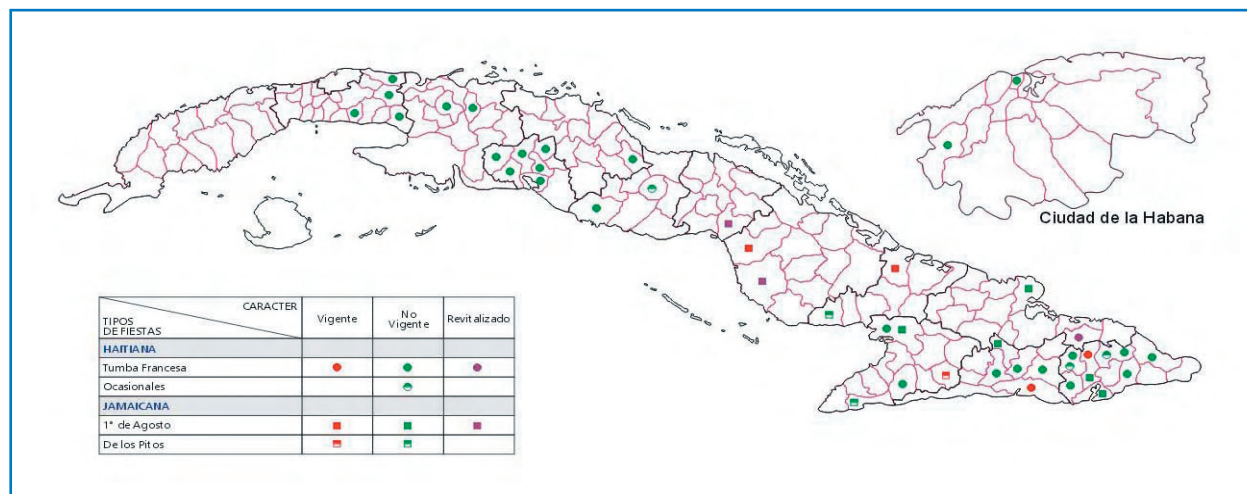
Ciudad de la Habana

| TIPOS DE FIESTAS / CARACTER | Vigente | No Vigente | Revitalizado |
|---|---|---|---|
| HAITIANA | | | |
| Tumba Francesa | | | |
| Ocasionales | | | |
| JAMAICANA | | | |
| 1° de Agosto | | | |
| De los Pitos | | | |